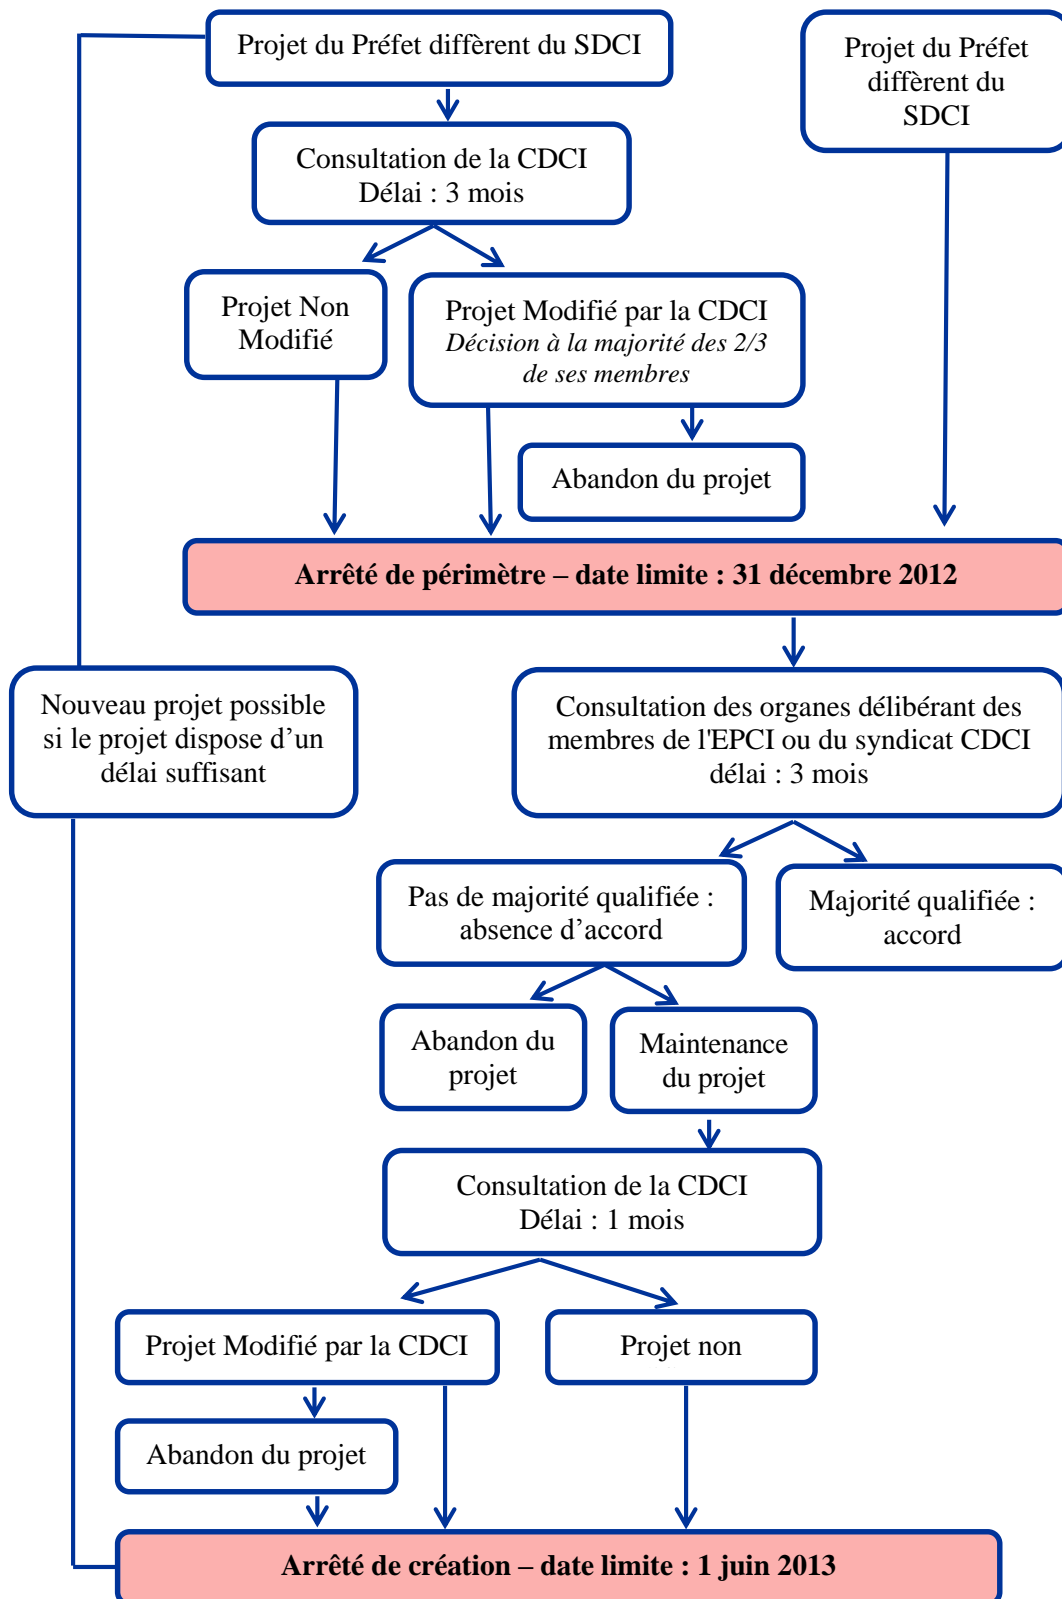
Projet du Préfet diffèrent du SDCI

Projet du Préfet diffèrent du SDCI

Consultation de la CDCI
Délai : 3 mois

Projet Non Modifié

Projet Modifié par la CDCI
*Décision à la majorité des 2/3 de ses membres*

Abandon du projet

**Arrêté de périmètre – date limite : 31 décembre 2012**

Nouveau projet possible si le projet dispose d'un délai suffisant

Consultation des organes délibérant des membres de l'EPCI ou du syndicat CDCI
délai : 3 mois

Pas de majorité qualifiée : absence d'accord

Majorité qualifiée : accord

Abandon du projet

Maintenance du projet

Consultation de la CDCI
Délai : 1 mois

Projet Modifié par la CDCI

Projet non

Abandon du projet

**Arrêté de création – date limite : 1 juin 2013**